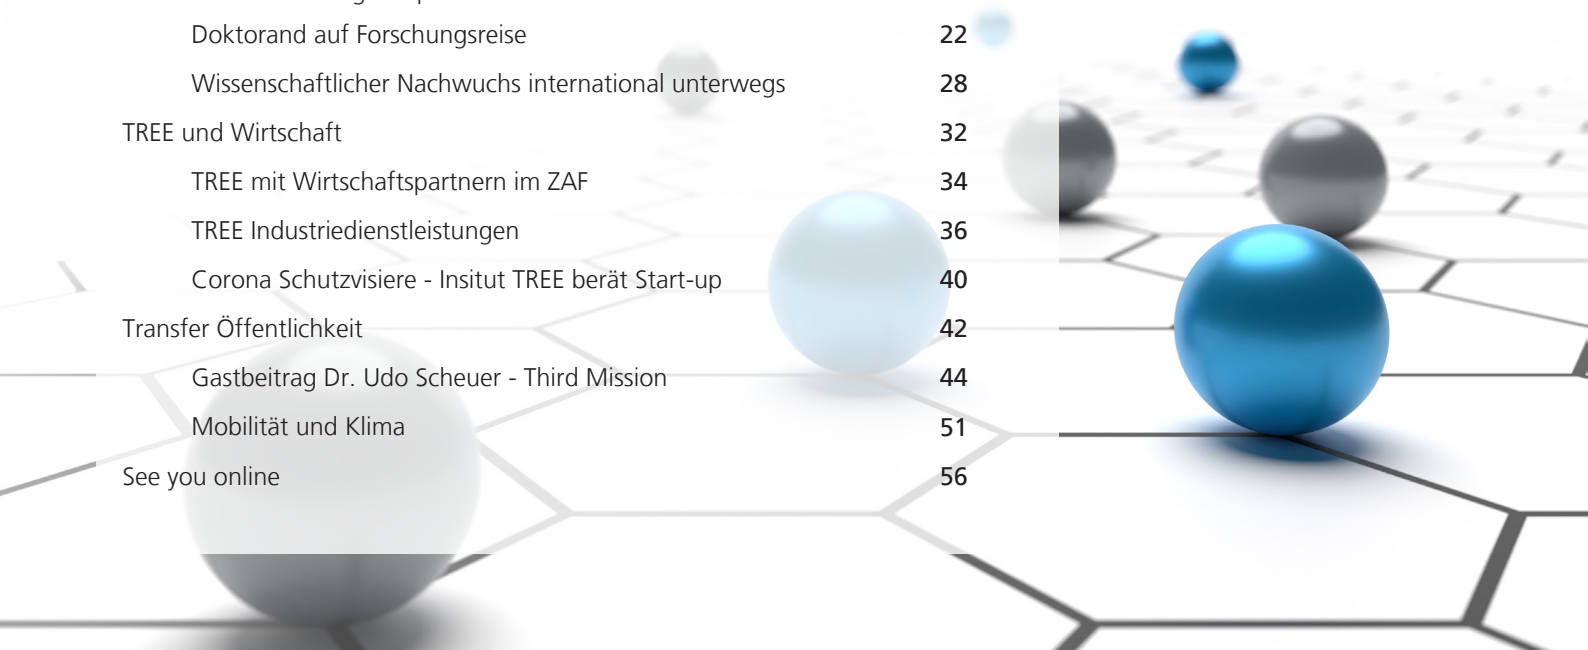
Doktorand auf Forschungsreise 22

Wissenschaftlicher Nachwuchs international unterwegs 28

TREE und Wirtschaft 32

TREE mit Wirtschaftspartnern im ZAF 34

TREE Industriedienstleistungen 36

Corona Schutzvisiere - Insitut TREE berät Start-up 40

Transfer Öffentlichkeit 42

Gastbeitrag Dr. Udo Scheuer - Third Mission 44

Mobilität und Klima 51

See you online 56